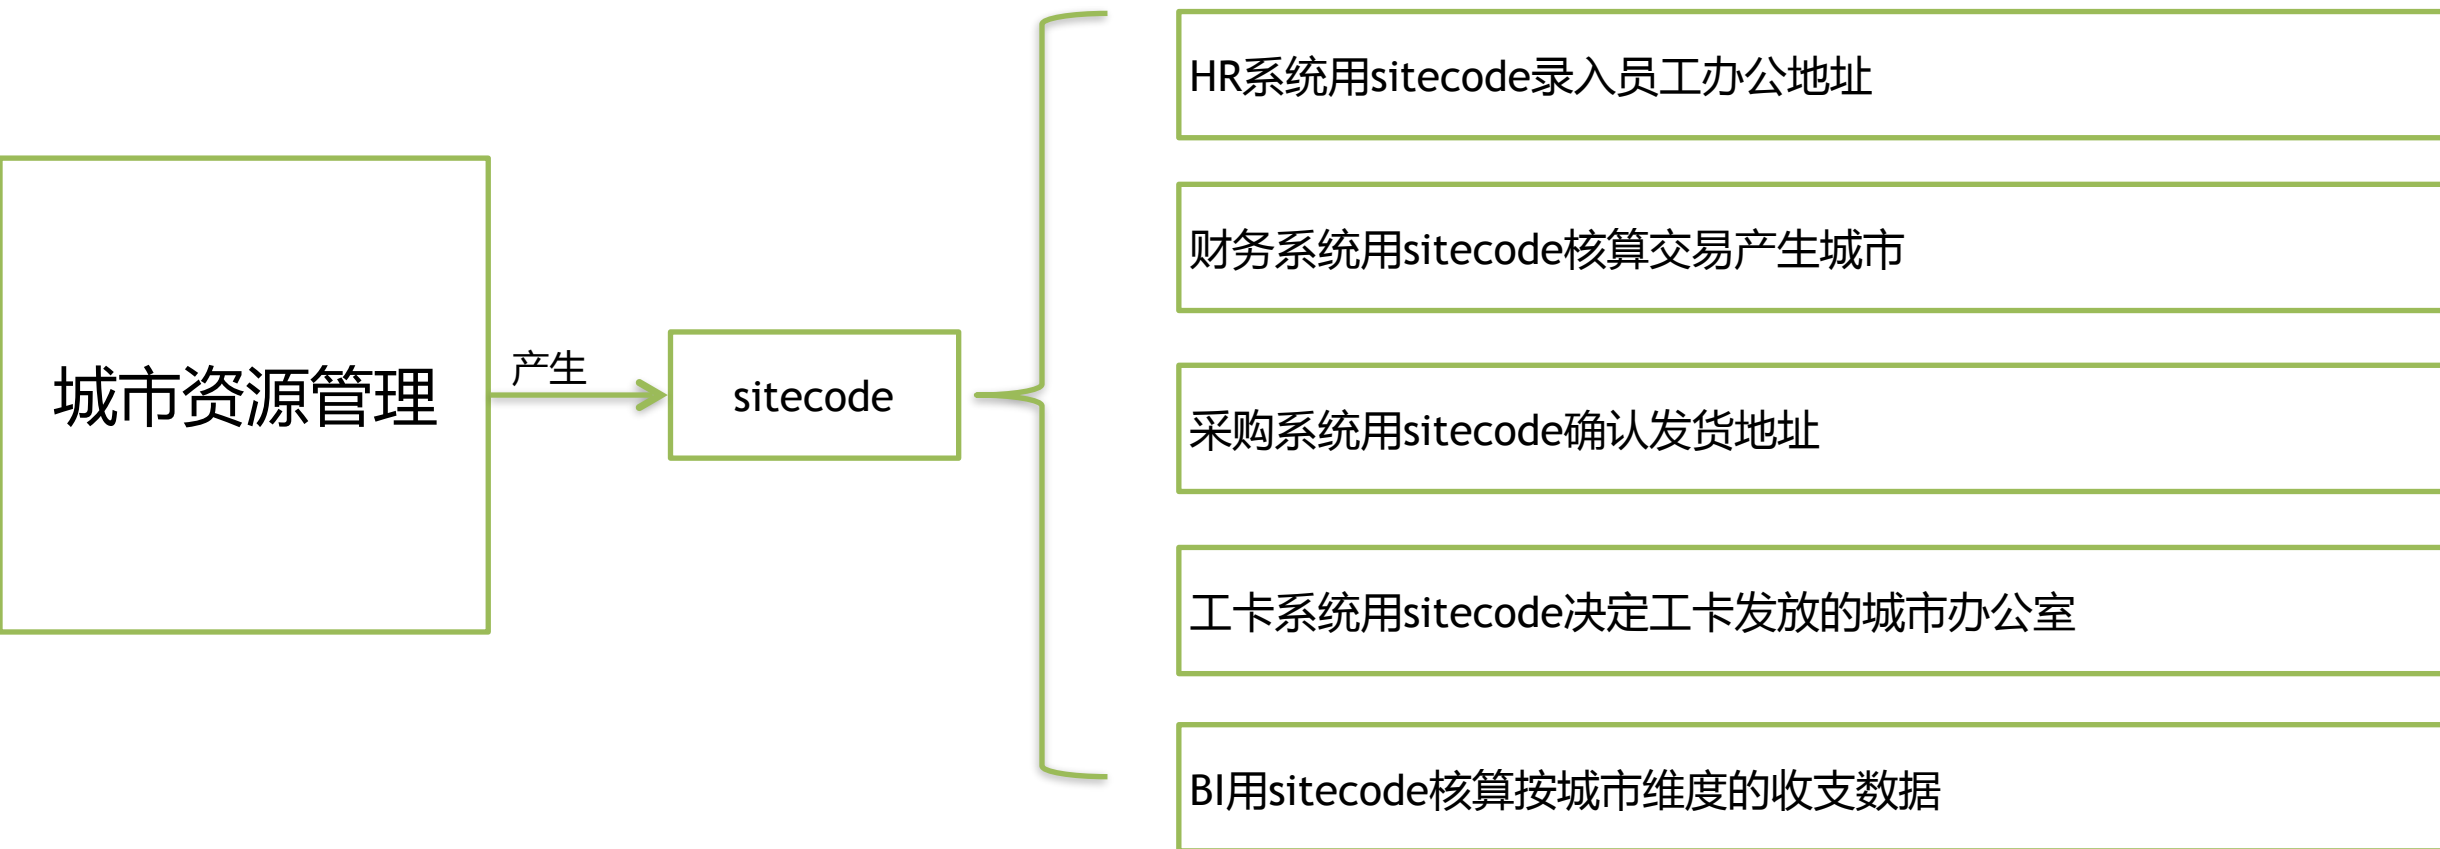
城市资源管理

产生

sitecode

HR系统用sitecode录入员工办公地址

财务系统用sitecode核算交易产生城市

采购系统用sitecode确认发货地址

工卡系统用sitecode决定工卡发放的城市办公室

BI用sitecode核算按城市维度的收支数据